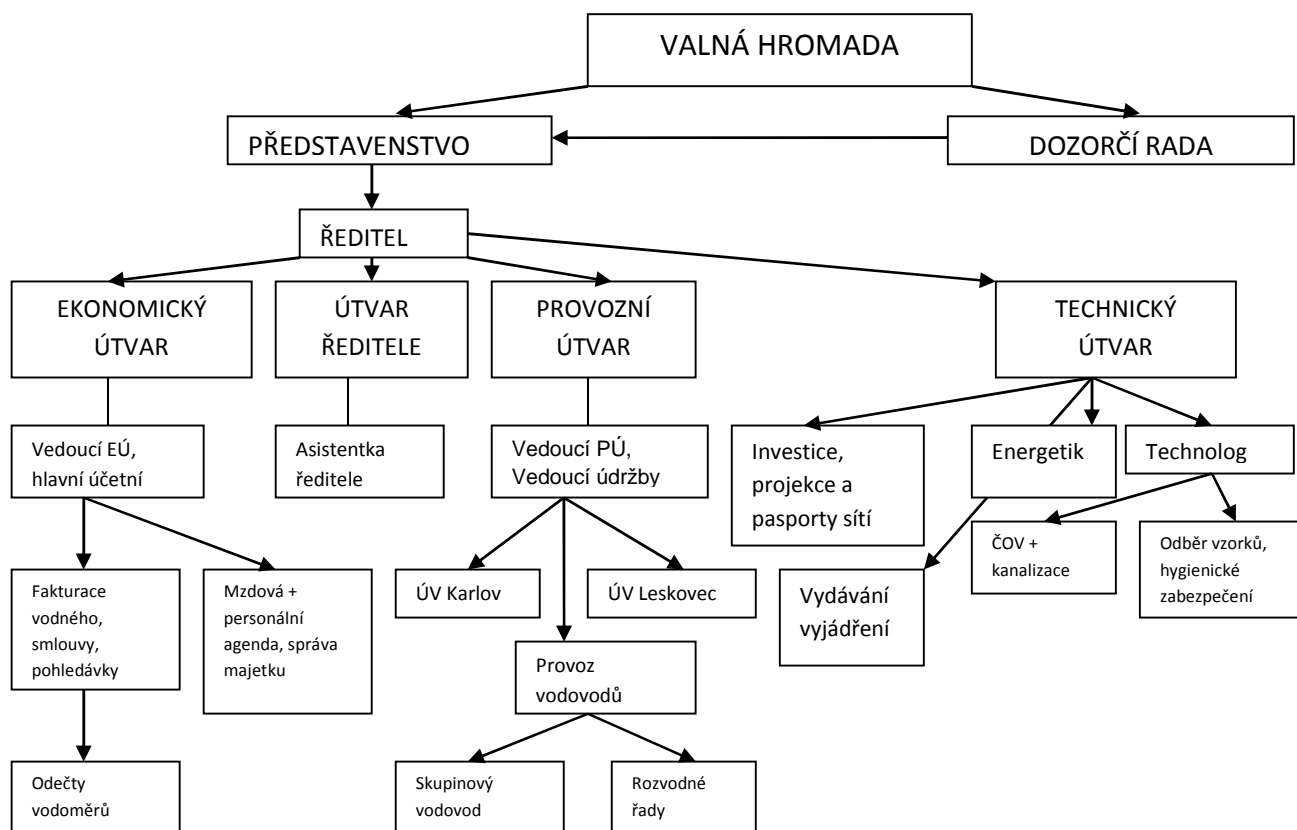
VALNÁ HROMADA

PŘEDSTAVENSTVO

DOZORČÍ RADA

ŘEDITEL

EKONOMICKÝ ÚTVAR

ÚTVAR ŘEDITELE

PROVOZNÍ ÚTVAR

TECHNICKÝ ÚTVAR

Vedoucí EÚ, hlavní účetní

Asistentka ředitele

Vedoucí PÚ, Vedoucí údržby

Investice, projekce a pasporty sítí

Energetik

Technolog

Fakturace vodného, smlouvy, pohledávky

Mzdová + personální agenda, správa majetku

ÚV Karlov

ÚV Leskovec

Vydávání vyjádření

ČOV + kanalizace

Odběr vzorků, hygienické zabezpečení

Provoz vodovodů

Odečty vodoměrů

Skupinový vodovod

Rozvodné řady